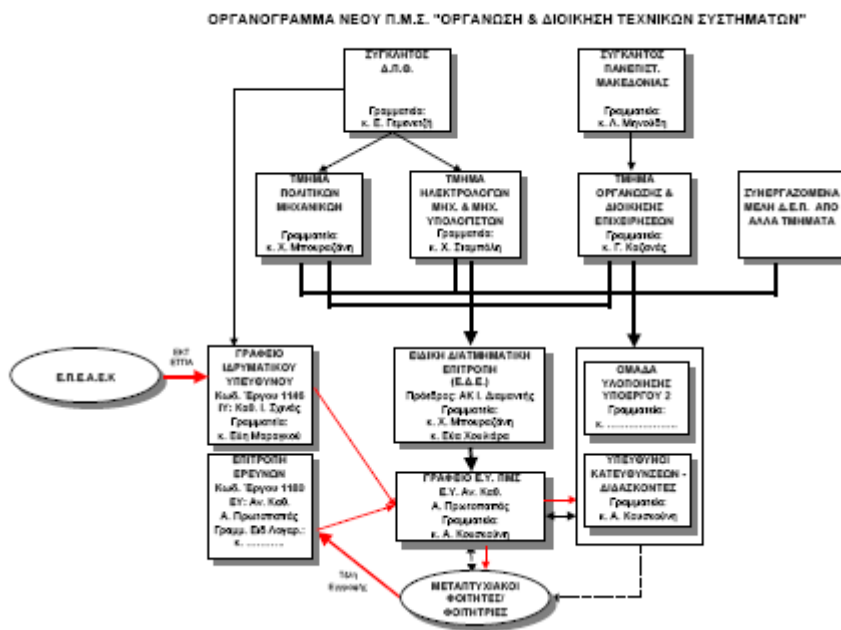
ΟΡΓΑΝΟΓΡΑΜΜΑ ΝΕΟΥ Π.Μ.Σ. "ΟΡΓΑΝΩΣΗ & ΔΙΟΙΚΗΣΗ ΤΕΧΝΙΚΩΝ ΣΥΣΤΗΜΑΤΩΝ"

ΣΥΓΚΛΗΤΟΣ Δ.Π.Θ.
Γραμματεία: κ. Ε. Τερνενίδη

ΣΥΓΚΛΗΤΟΣ ΠΑΝΕΠΙΣΤ. ΜΑΚΕΔΟΝΙΑΣ
Γραμματεία: κ. Λ. Μανωλίδη

ΤΜΗΜΑ ΠΟΛΙΤΙΚΩΝ ΜΗΧΑΝΙΚΩΝ
Γραμματεία: κ. Χ. Μπουρεζάνη

ΤΜΗΜΑ ΗΛΕΚΤΡΟΛΟΓΩΝ ΜΗΧ. & ΜΗΧ. ΥΠΟΛΟΓΙΣΤΩΝ
Γραμματεία: κ. Χ. Σταμπόλη

ΤΜΗΜΑ ΟΡΓΑΝΩΣΗΣ & ΔΙΟΙΚΗΣΗΣ ΕΠΙΧΕΙΡΗΣΕΩΝ
Γραμματεία: κ. Γ. Καζανάς

ΣΥΝΕΡΓΑΖΟΜΕΝΑ ΜΕΛΗ Δ.Ε.Π. ΑΠΟ ΑΛΛΑ ΤΜΗΜΑΤΑ

Ε.Π.Ε.Α.Ε.Κ

ΕΚΤ ΕΠΙΔ

ΓΡΑΦΕΙΟ ΙΔΡΥΜΑΤΙΚΟΥ ΥΠΕΥΘΥΝΟΥ
Κωδ. Έργου 1146
ΙΥ: Καθ. Ι. Σγινάς
Γραμματεία: κ. Εύη Μαραγκού

ΕΙΔΙΚΗ ΔΙΑΤΜΗΜΑΤΙΚΗ ΕΠΙΤΡΟΠΗ (Ε.Δ.Ε.)
Πρόεδρος: ΑΚ Ι. Διαμαντής
Γραμματεία: κ. Χ. Μπουρεζάνη κ. Εύα Χουλιάρα

ΟΜΑΔΑ ΥΛΟΠΟΙΗΣΗΣ ΥΠΟΕΡΓΟΥ 2
Γραμματεία: κ. ...................

ΕΠΙΤΡΟΠΗ ΕΡΕΥΝΩΝ
Κωδ. Έργου 1180
ΕΥ: Αν. Καθ. Α. Πρωτοπαπάς
Γραμμ. Ειδ. Λογαρ.: κ. ...........

ΓΡΑΦΕΙΟ Ε.Υ. ΠΜΣ
Ε.Υ. Αν. Καθ. Α. Πρωτοπαπάς
Γραμματεία: κ. Α. Κουτσούνη

ΥΠΕΥΘΥΝΟΙ ΚΑΤΕΥΘΥΝΣΕΩΝ - ΔΙΔΑΣΚΟΝΤΕΣ
Γραμματεία: κ. Α. Κουτσούνη

Τέλη Εγγραφής

ΜΕΤΑΠΤΥΧΙΑΚΟΙ ΦΟΙΤΗΤΕΣ/ ΦΟΙΤΗΤΡΙΕΣ